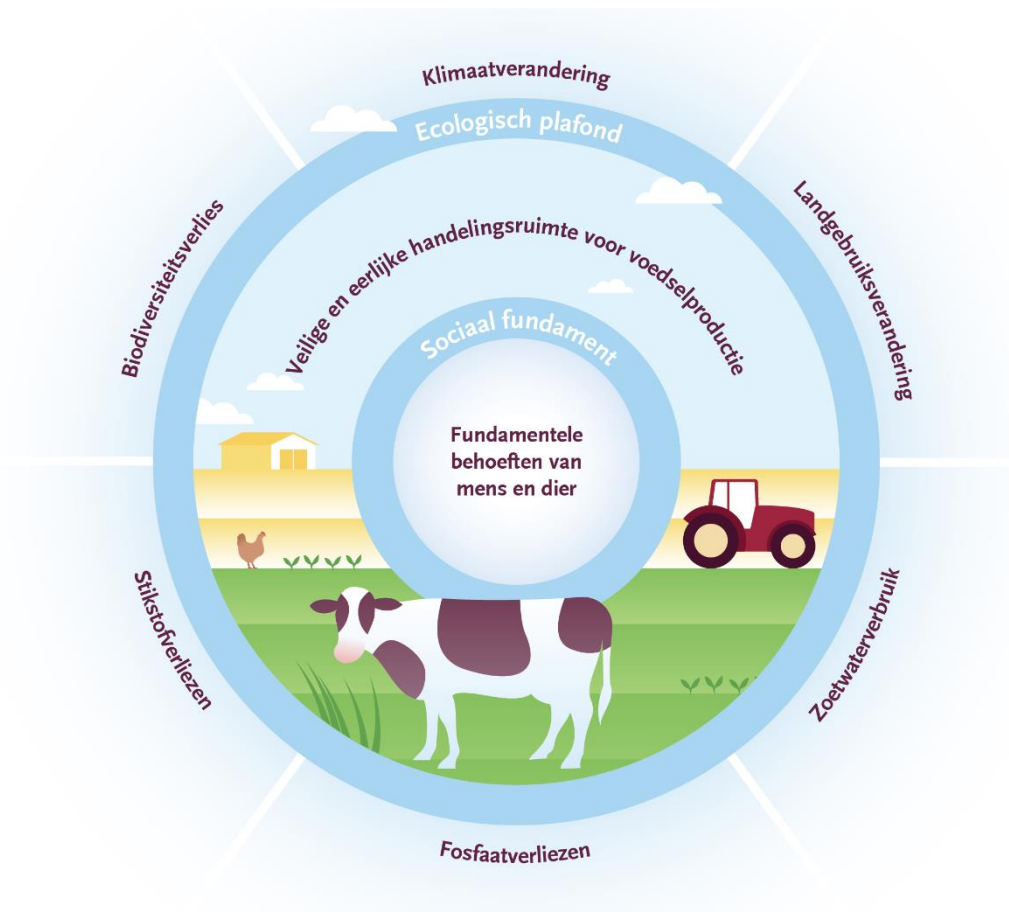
Klimaatverandering

Ecologisch plafond

Landgebruiksverandering

Biodiversiteitsverlies

Veilige en eerlijke handelingsruimte voor voedselproductie

Sociaal fundament

Fundamentele behoeften van mens en dier

Stikstofverliezen

Zoetwaterverbruik

Fosfaatverliezen